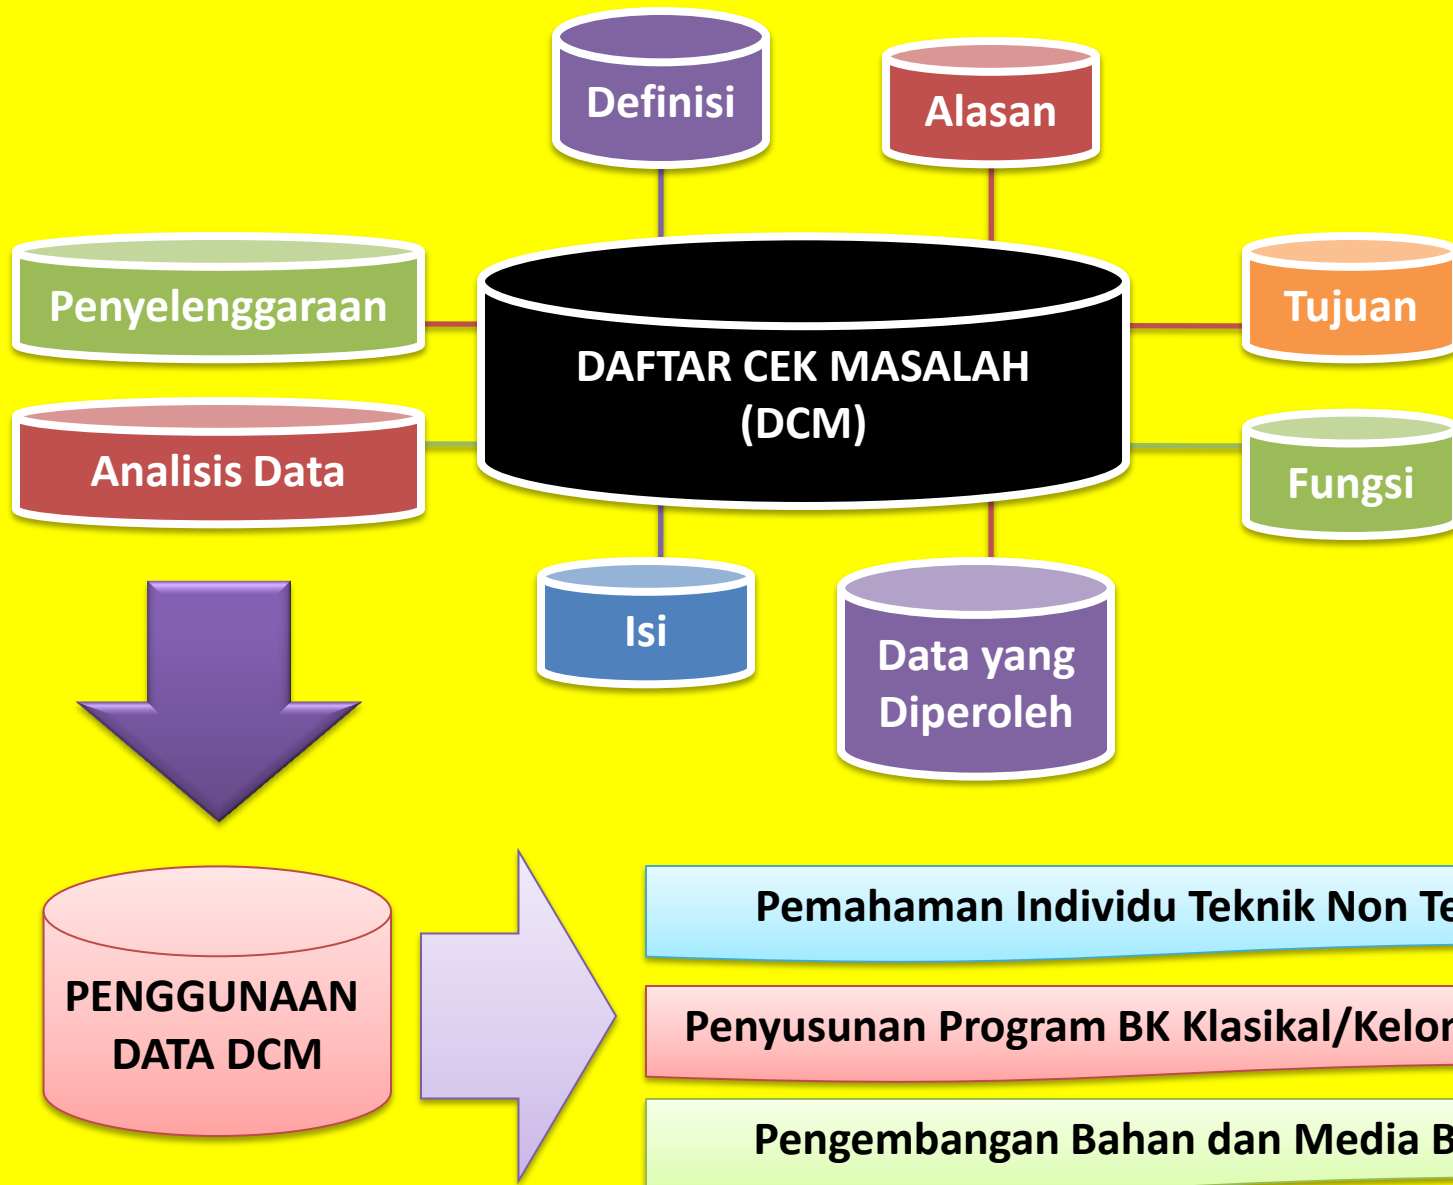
Definisi

Alasan

Penyelenggaraan

DAFTAR CEK MASALAH (DCM)

Tujuan

Analisis Data

Fungsi

Isi

Data yang Diperoleh

PENGGUNAAN DATA DCM

Pemahaman Individu Teknik Non Te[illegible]

Penyusunan Program BK Klasikal/Kelo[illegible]

Pengembangan Bahan dan Media B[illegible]